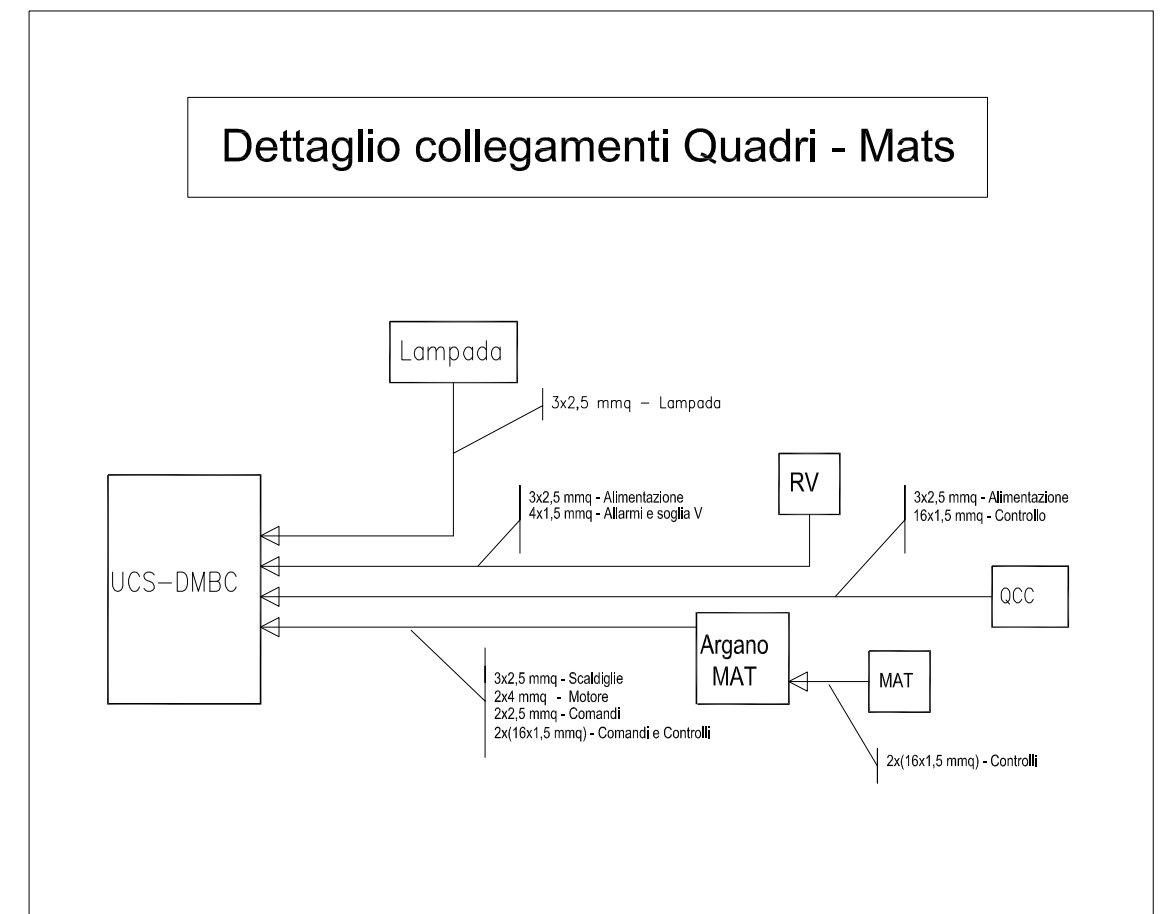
Dettaglio collegamenti Quadri - Mats

Lampada

3x2,5 mmq – Lampada

UCS–DMBC

3x2,5 mmq - Alimentazione
4x1,5 mmq - Allarmi e soglia V

RV

3x2,5 mmq - Alimentazione
16x1,5 mmq - Controllo

QCC

Argano MAT

MAT

3x2,5 mmq - Scaldiglie
2x4 mmq - Motore
2x2,5 mmq - Comandi
2x(16x1,5 mmq) - Comandi e Controlli

2x(16x1,5 mmq) - Controlli